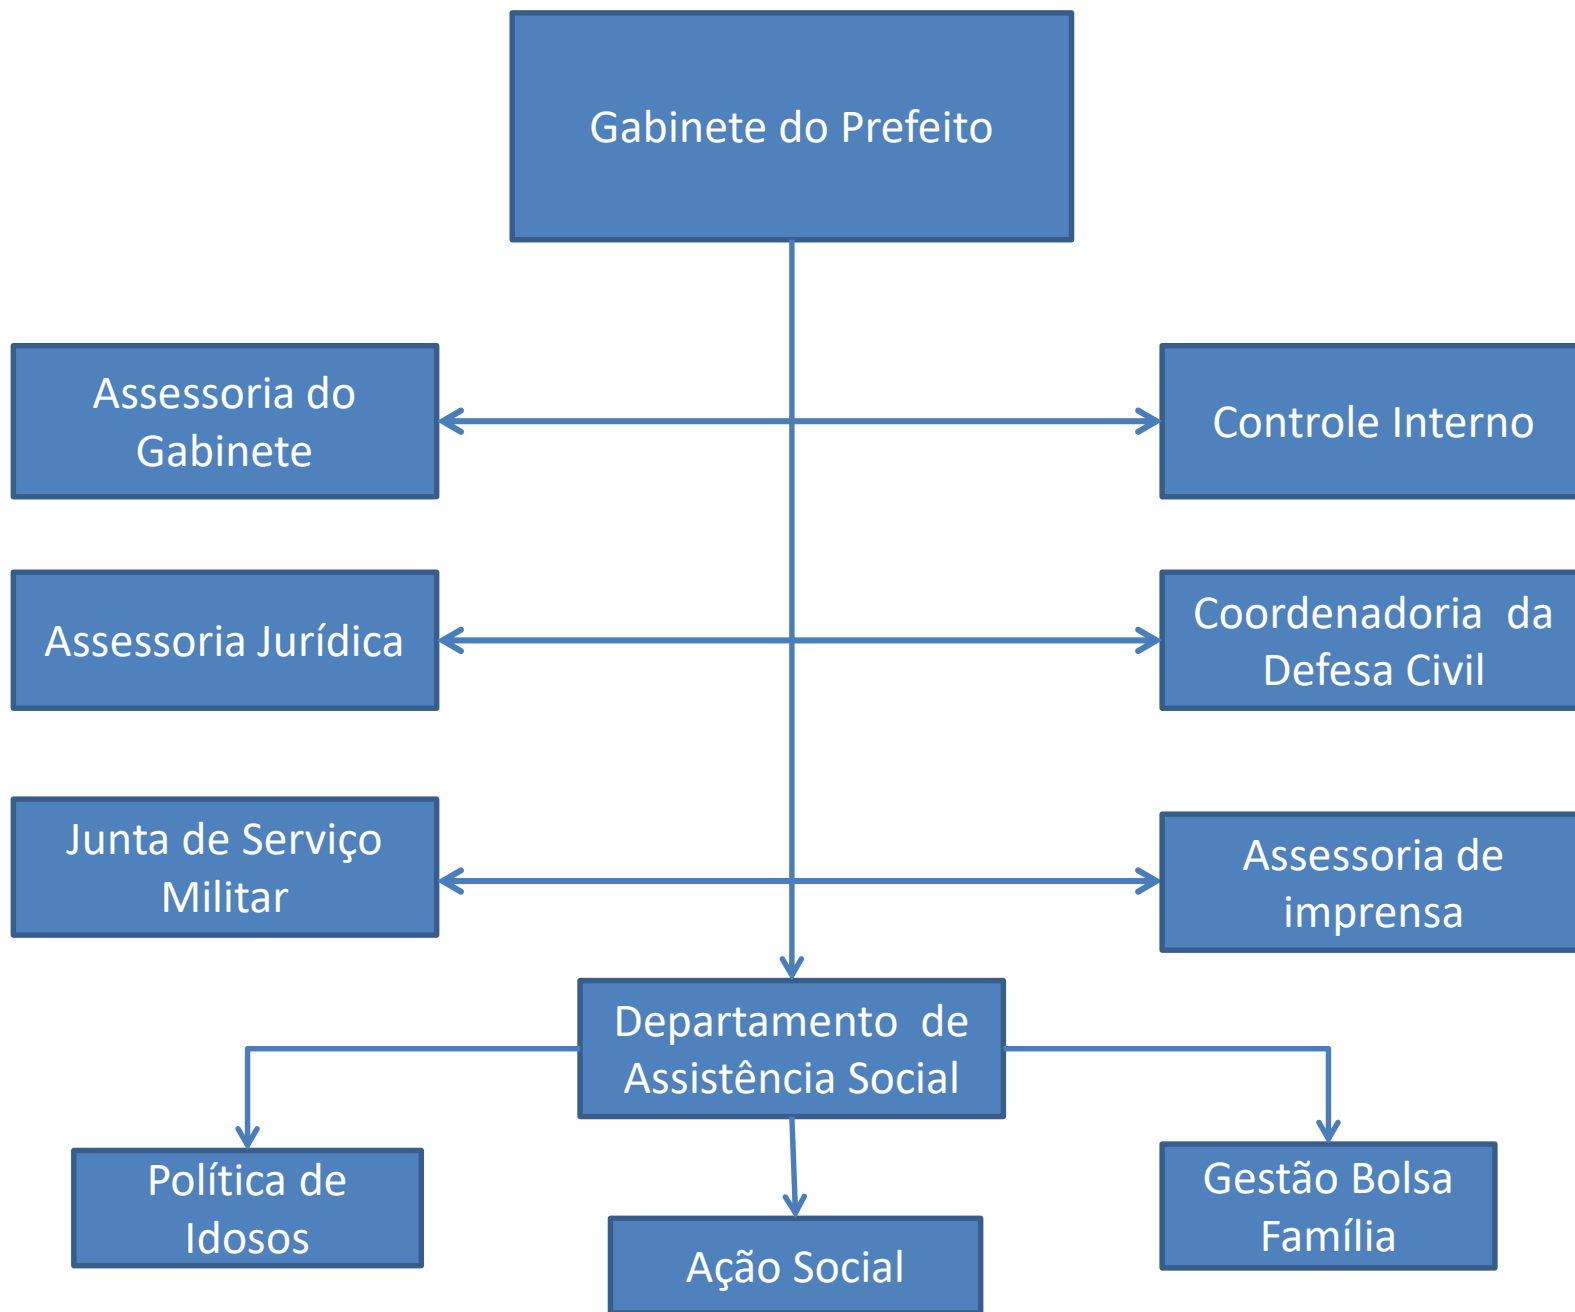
Gabinete do Prefeito

Assessoria do Gabinete

Controle Interno

Assessoria Jurídica

Coordenadoria da Defesa Civil

Junta de Serviço Militar

Assessoria de imprensa

Departamento de Assistência Social

Política de Idosos

Ação Social

Gestão Bolsa Família